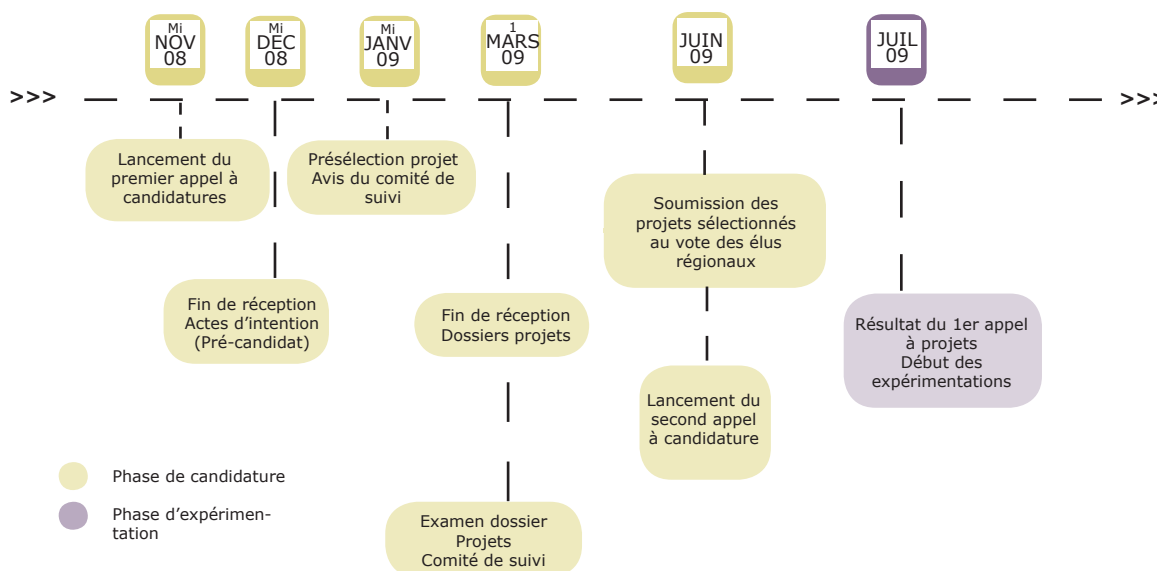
Mi NOV 08

Mi DEC 08

Mi JANV 09

1 MARS 09

JUIN 09

JUIL 09

>>>

>>>

Lancement du premier appel à candidatures

Présélection projet Avis du comité de suivi

Soumission des projets sélectionnés au vote des élus régionaux

Fin de réception Actes d'intention (Pré-candidat)

Fin de réception Dossiers projets

Résultat du 1er appel à projets Début des expérimentations

Lancement du second appel à candidature

Phase de candidature

Phase d'expérimentation

Examen dossier Projets Comité de suivi